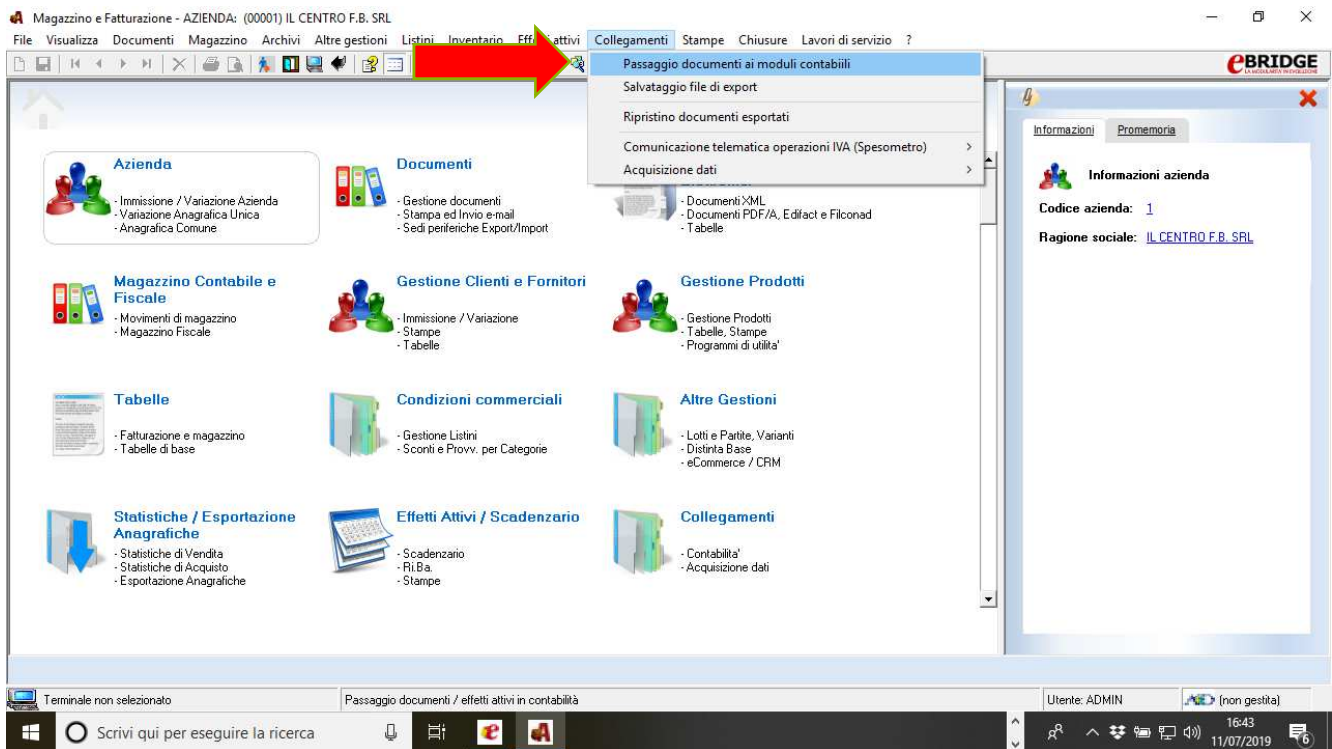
Magazzino e Fatturazione - AZIENDA: (00001) IL CENTRO F.B. SRL

File Visualizza Documenti Magazzino Archivi Altre gestioni Listini Inventario Eff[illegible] attivi Collegamenti Stampe Chiusure Lavori di servizio ?

Passaggio documenti ai moduli contabili
Salvataggio file di export
Ripristino documenti esportati
Comunicazione telematica operazioni IVA (Spesometro)
Acquisizione dati

eBRIDGE

Azienda
- Immissione / Variazione Azienda
- Variazione Anagrafica Unica
- Anagrafica Comune

Documenti
- Gestione documenti
- Stampa ed Invio e-mail
- Sedi periferiche Export/Import

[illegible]
- Documenti XML
- Documenti PDF/A, Edifact e Filconad
- Tabelle

Magazzino Contabile e Fiscale
- Movimenti di magazzino
- Magazzino Fiscale

Gestione Clienti e Fornitori
- Immissione / Variazione
- Stampe
- Tabelle

Gestione Prodotti
- Gestione Prodotti
- Tabelle, Stampe
- Programmi di utilita'

Tabelle
- Fatturazione e magazzino
- Tabelle di base

Condizioni commerciali
- Gestione Listini
- Sconti e Provv. per Categorie

Altre Gestioni
- Lotti e Partite, Varianti
- Distinta Base
- eCommerce / CRM

Statistiche / Esportazione Anagrafiche
- Statistiche di Vendita
- Statistiche di Acquisto
- Esportazione Anagrafiche

Effetti Attivi / Scadenzario
- Scadenzario
- Ri.Ba.
- Stampe

Collegamenti
- Contabilita'
- Acquisizione dati

Informazioni Promemoria

Informazioni azienda
Codice azienda: 1
Ragione sociale: IL CENTRO F.B. SRL

Terminale non selezionato
Passaggio documenti / effetti attivi in contabilità
Utente: ADMIN
(non gestita)

Scrivi qui per eseguire la ricerca
16:43
11/07/2019